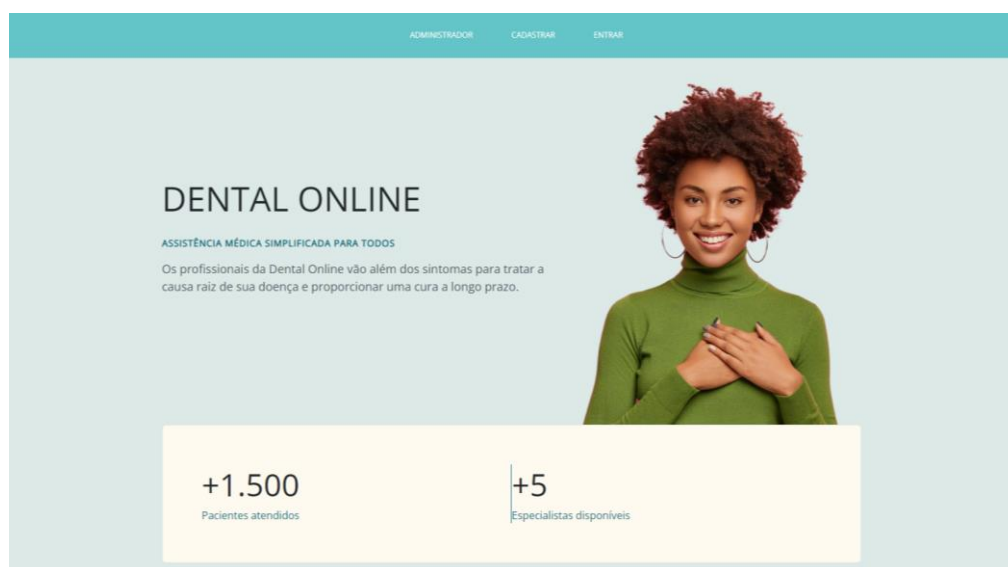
ADMINISTRADOR CADASTRAR ENTRAR

DENTAL ONLINE

ASSISTÊNCIA MÉDICA SIMPLIFICADA PARA TODOS

Os profissionais da Dental Online vão além dos sintomas para tratar a causa raiz de sua doença e proporcionar uma cura a longo prazo.

+1.500
Pacientes atendidos

+5
Especialistas disponíveis